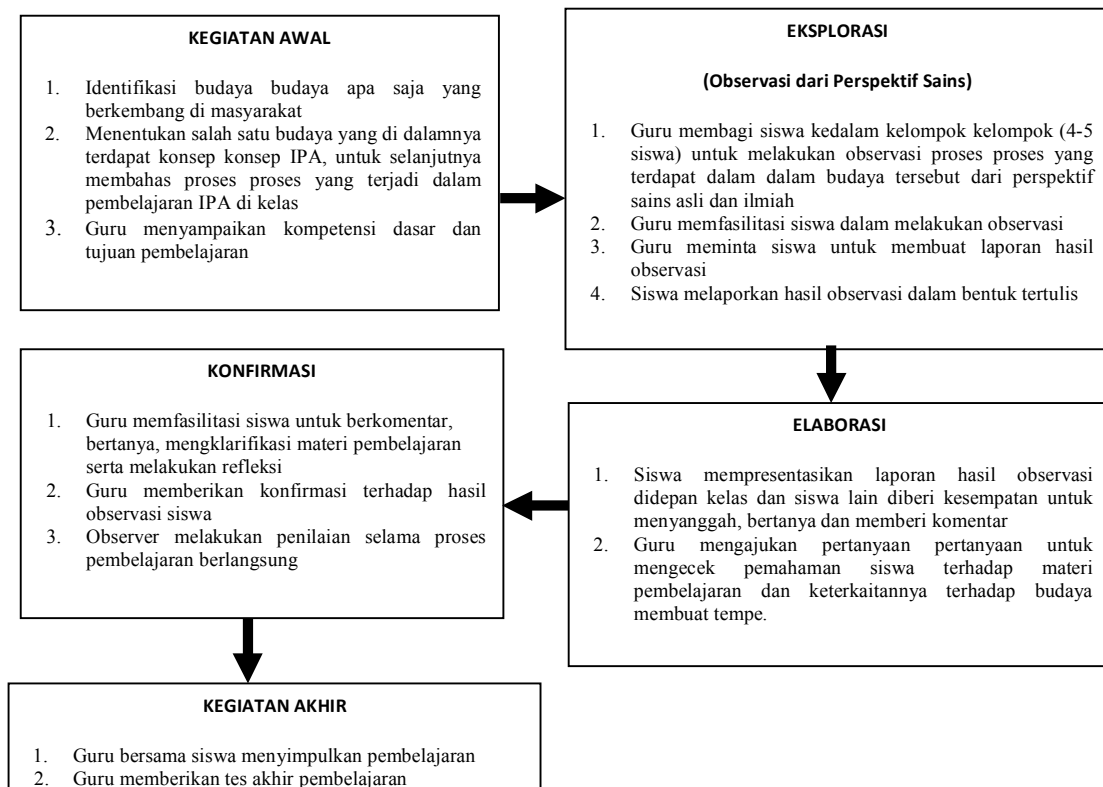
KEGIATAN AWAL

1. Identifikasi budaya budaya apa saja yang berkembang di masyarakat
2. Menentukan salah satu budaya yang di dalamnya terdapat konsep konsep IPA, untuk selanjutnya membahas proses proses yang terjadi dalam pembelajaran IPA di kelas
3. Guru menyampaikan kompetensi dasar dan tujuan pembelajaran

EKSPLORASI

(Observasi dari Perspektif Sains)

1. Guru membagi siswa kedalam kelompok kelompok (4-5 siswa) untuk melakukan observasi proses proses yang terdapat dalam dalam budaya tersebut dari perspektif sains asli dan ilmiah
2. Guru memfasilitasi siswa dalam melakukan observasi
3. Guru meminta siswa untuk membuat laporan hasil observasi
4. Siswa melaporkan hasil observasi dalam bentuk tertulis

KONFIRMASI

1. Guru memfasilitasi siswa untuk berkomentar, bertanya, mengklarifikasi materi pembelajaran serta melakukan refleksi
2. Guru memberikan konfirmasi terhadap hasil observasi siswa
3. Observer melakukan penilaian selama proses pembelajaran berlangsung

ELABORASI

1. Siswa mempresentasikan laporan hasil observasi didepan kelas dan siswa lain diberi kesempatan untuk menyanggah, bertanya dan memberi komentar
2. Guru mengajukan pertanyaan pertanyaan untuk mengecek pemahaman siswa terhadap materi pembelajaran dan keterkaitannya terhadap budaya membuat tempe.

KEGIATAN AKHIR

1. Guru bersama siswa menyimpulkan pembelajaran
2. Guru memberikan tes akhir pembelajaran